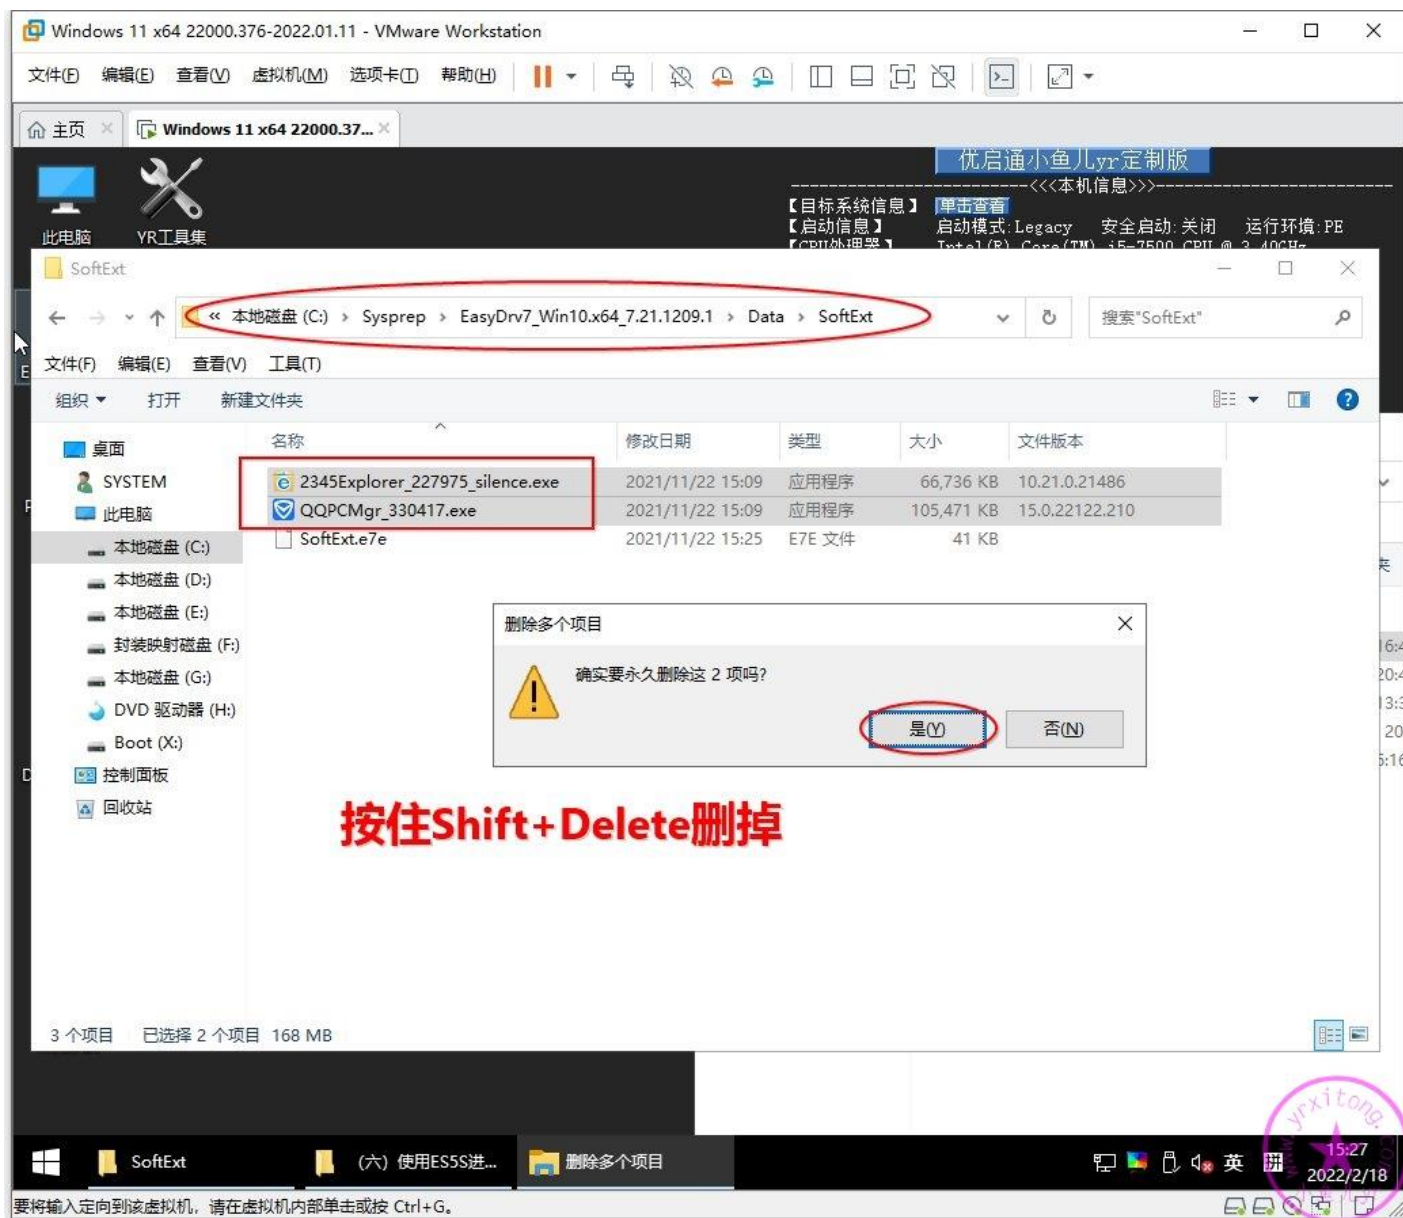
Windows 11 x64 22000.376-2022.01.11 - VMware Workstation

文件(F) 编辑(E) 查看(V) 虚拟机(M) 选项卡(T) 帮助(H)

主页 Windows 11 x64 22000.37...

此电脑 YR工具集

优启通小鱼儿yr定制版
<<<本机信息>>>
【目标系统信息】 单击查看
【启动信息】 启动模式:Legacy 安全启动:关闭 运行环境:PE
【CPU处理器】 Intel(R) Core(TM) i5-7500 CPU @ 3.40GHz

SoftExt

« 本地磁盘 (C:) › Sysprep › EasyDrv7_Win10.x64_7.21.1209.1 › Data › SoftExt

搜索"SoftExt"

文件(F) 编辑(E) 查看(V) 工具(T)

组织 ▾ 打开 新建文件夹

桌面
SYSTEM
此电脑
本地磁盘 (C:)
本地磁盘 (D:)
本地磁盘 (E:)
封装映射磁盘 (F:)
本地磁盘 (G:)
DVD 驱动器 (H:)
Boot (X:)
控制面板
回收站

| 名称 | 修改日期 | 类型 | 大小 | 文件版本 |
|---|---|---|---|---|
| 2345Explorer_227975_silence.exe | 2021/11/22 15:09 | 应用程序 | 66,736 KB | 10.21.0.21486 |
| QQPCMgr_330417.exe | 2021/11/22 15:09 | 应用程序 | 105,471 KB | 15.0.22122.210 |
| SoftExt.e7e | 2021/11/22 15:25 | E7E 文件 | 41 KB | |

删除多个项目
确实要永久删除这 2 项吗?
是(Y) 否(N)

按住Shift+Delete删掉

3 个项目 已选择 2 个项目 168 MB

SoftExt (六) 使用ES5S进... 删除多个项目
英 15:27 2022/2/18

要将输入定向到该虚拟机，请在虚拟机内部单击或按 Ctrl+G。

yrxitong